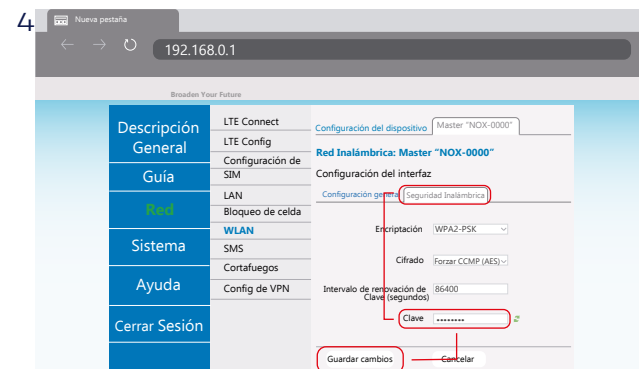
4

Nueva pestaña

192.168.0.1

Broaden Your Future

Descripción General

Guía

Red

Sistema

Ayuda

Cerrar Sesión

LTE Connect
LTE Config
Configuración de SIM
LAN
Bloqueo de celda
WLAN
SMS
Cortafuegos
Config de VPN

Configuración del dispositivo | Master "NOX-0000"

Red Inalámbrica: Master "NOX-0000"

Configuración del interfaz

Configuración general | Seguridad Inalámbrica

Encriptación WPA2-PSK

Cifrado Forzar CCMP (AES)

Intervalo de renovación de Clave (segundos) 86400

Clave ••••••••

Guardar cambios | Cancelar